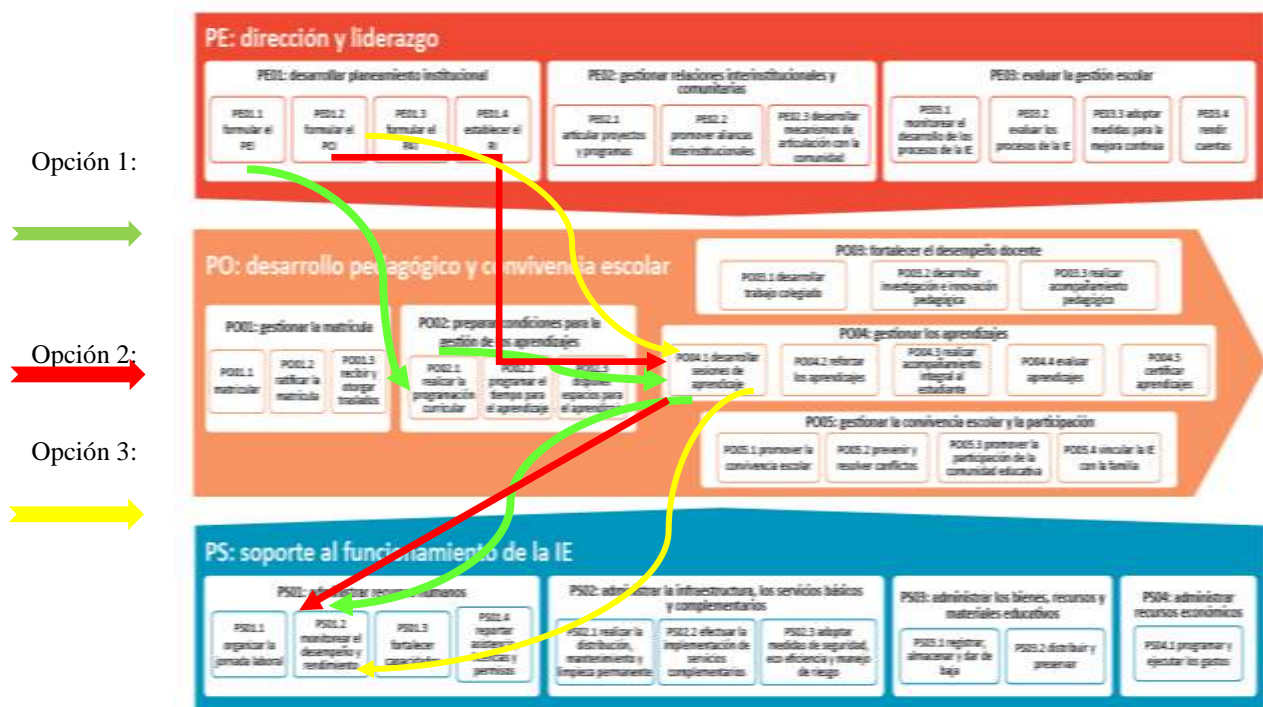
Opción 1:

Opción 2:

Opción 3:

PE: dirección y liderazgo

PE01: desarrollar planeamiento institucional

PE01.1 formular el PEI

PE01.2 formular el PCI

PE01.3 formular el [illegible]

PE01.4 establecer el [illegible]

PE02: gestionar relaciones interinstitucionales y comunitarias

PE02.1 articular proyectos y programas

PE02.2 promover alianzas interinstitucionales

PE02.3 desarrollar mecanismos de articulación con la comunidad

PE03: evaluar la gestión escolar

PE03.1 monitorear el desarrollo de los procesos de la IE

PE03.2 evaluar los procesos de la IE

PE03.3 adoptar medidas para la mejora continua

PE03.4 rendir cuentas

PO: desarrollo pedagógico y convivencia escolar

PO01: gestionar la matrícula

PO01.1 matricular

PO01.2 ratificar la matrícula

PO01.3 recibir y otorgar traslados

PO02: preparar condiciones para la gestión de los aprendizajes

PO02.1 realizar la programación curricular

PO02.2 programar el tiempo para el aprendizaje

PO02.3 disponer espacios para el aprendizaje

PO03: fortalecer el desempeño docente

PO03.1 desarrollar trabajo colegiado

PO03.2 desarrollar investigación e innovación pedagógica

PO03.3 realizar acompañamiento pedagógico

PO04: gestionar los aprendizajes

PO04.1 desarrollar sesiones de aprendizaje

PO04.2 reforzar los aprendizajes

PO04.3 realizar acompañamiento integral al estudiante

PO04.4 evaluar aprendizajes

PO04.5 certificar aprendizajes

PO05: gestionar la convivencia escolar y la participación

PO05.1 promover la convivencia escolar

PO05.2 prevenir y resolver conflictos

PO05.3 promover la participación de la comunidad educativa

PO05.4 vincular la IE con la familia

PS: soporte al funcionamiento de la IE

PS01: administrar recursos humanos

PS01.1 organizar la jornada laboral

PS01.2 monitorear el desempeño y rendimiento

PS01.3 fortalecer capacidades

PS01.4 reportar asistencia, licencias y permisos

PS02: administrar la infraestructura, los servicios básicos y complementarios

PS02.1 realizar la distribución, mantenimiento y limpieza permanente

PS02.2 efectuar la implementación de servicios complementarios

PS02.3 adoptar medidas de seguridad, eco eficiencia y manejo de riesgo

PS03: administrar los bienes, recursos y materiales educativos

PS03.1 registrar, almacenar y dar de baja

PS03.2 distribuir y preservar

PS04: administrar recursos económicos

PS04.1 programar y ejecutar los gastos